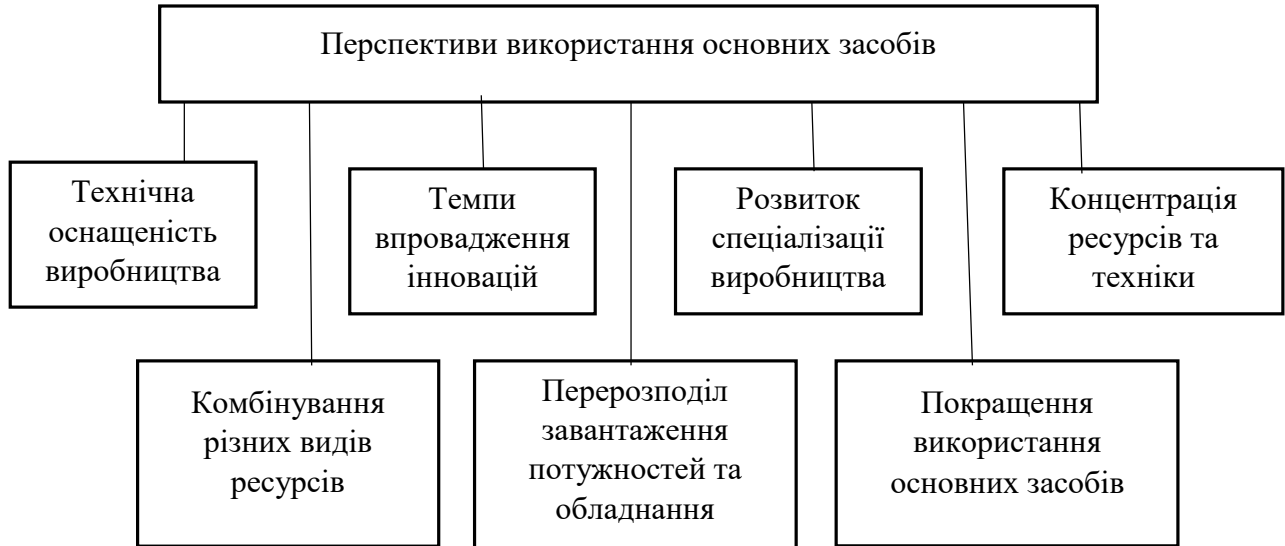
Перспективи використання основних засобів

Технічна оснащеність виробництва

Темпи впровадження інновацій

Розвиток спеціалізації виробництва

Концентрація ресурсів та техніки

Комбінування різних видів ресурсів

Перерозподіл завантаження потужностей та обладнання

Покращення використання основних засобів